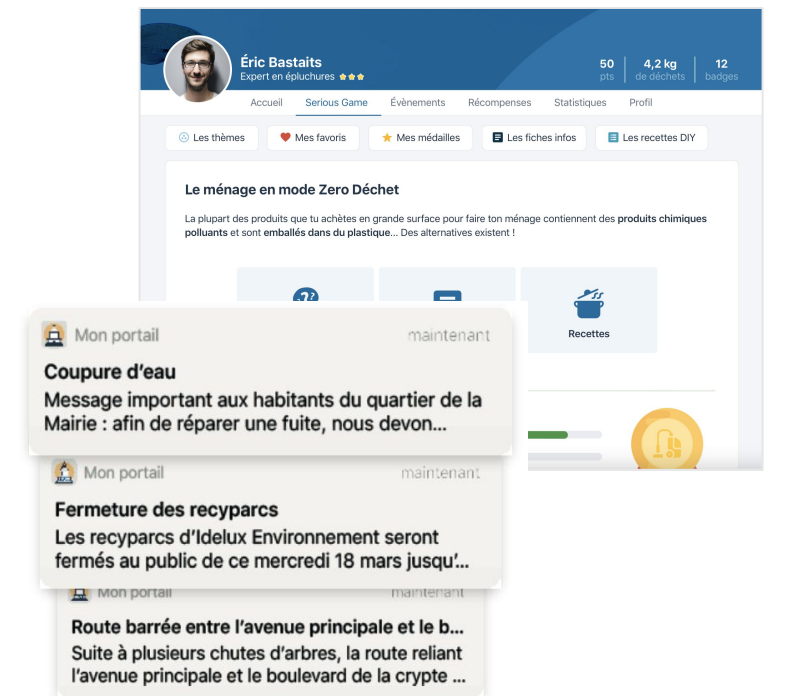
Éric Bastaits
Expert en épluchures

50 pts | 4,2 kg de déchets | 12 badges

Accueil | Serious Game | Évènements | Récompenses | Statistiques | Profil

Les thèmes | Mes favoris | Mes médailles | Les fiches infos | Les recettes DIY

Le ménage en mode Zero Déchet

La plupart des produits que tu achètes en grande surface pour faire ton ménage contiennent des produits chimiques polluants et sont emballés dans du plastique... Des alternatives existent !

Recettes

Mon portail maintenant
Coupure d'eau
Message important aux habitants du quartier de la Mairie : afin de réparer une fuite, nous devon...

Mon portail maintenant
Fermeture des recyparcs
Les recyparcs d'Idelux Environnement seront fermés au public de ce mercredi 18 mars jusqu'...

Mon portail maintenant
Route barrée entre l'avenue principale et le b...
Suite à plusieurs chutes d'arbres, la route reliant l'avenue principale et le boulevard de la crypte ...